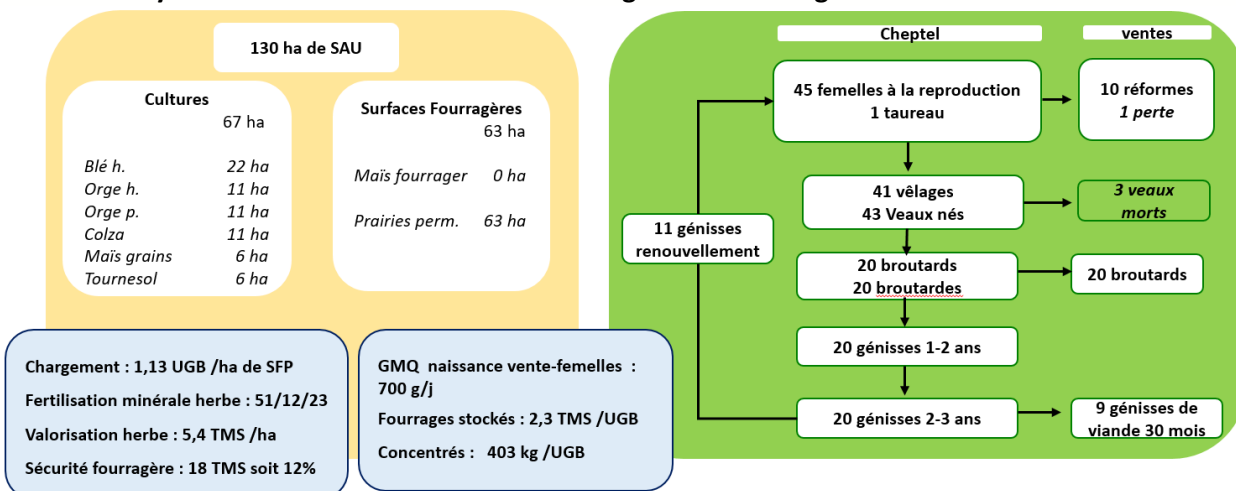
130 ha de SAU

Cultures
67 ha

| | |
|---|---|
| Blé h. | 22 ha |
| Orge h. | 11 ha |
| Orge p. | 11 ha |
| Colza | 11 ha |
| Maïs grains | 6 ha |
| Tournesol | 6 ha |

Surfaces Fourragères
63 ha

| | |
|---|---|
| Maïs fourrager | 0 ha |
| Prairies perm. | 63 ha |

Chargement : 1,13 UGB /ha de SFP

Fertilisation minérale herbe : 51/12/23

Valorisation herbe : 5,4 TMS /ha

Sécurité fourragère : 18 TMS soit 12%

GMQ naissance vente-femelles : 700 g/j

Fourrages stockés : 2,3 TMS /UGB

Concentrés : 403 kg /UGB

Cheptel

ventes

45 femelles à la reproduction
1 taureau

10 réformes
1 perte

41 vêlages
43 Veaux nés

3 veaux morts

11 génisses renouvellement

20 broutards
20 broutardes

20 broutards

20 génisses 1-2 ans

20 génisses 2-3 ans

9 génisses de viande 30 mois